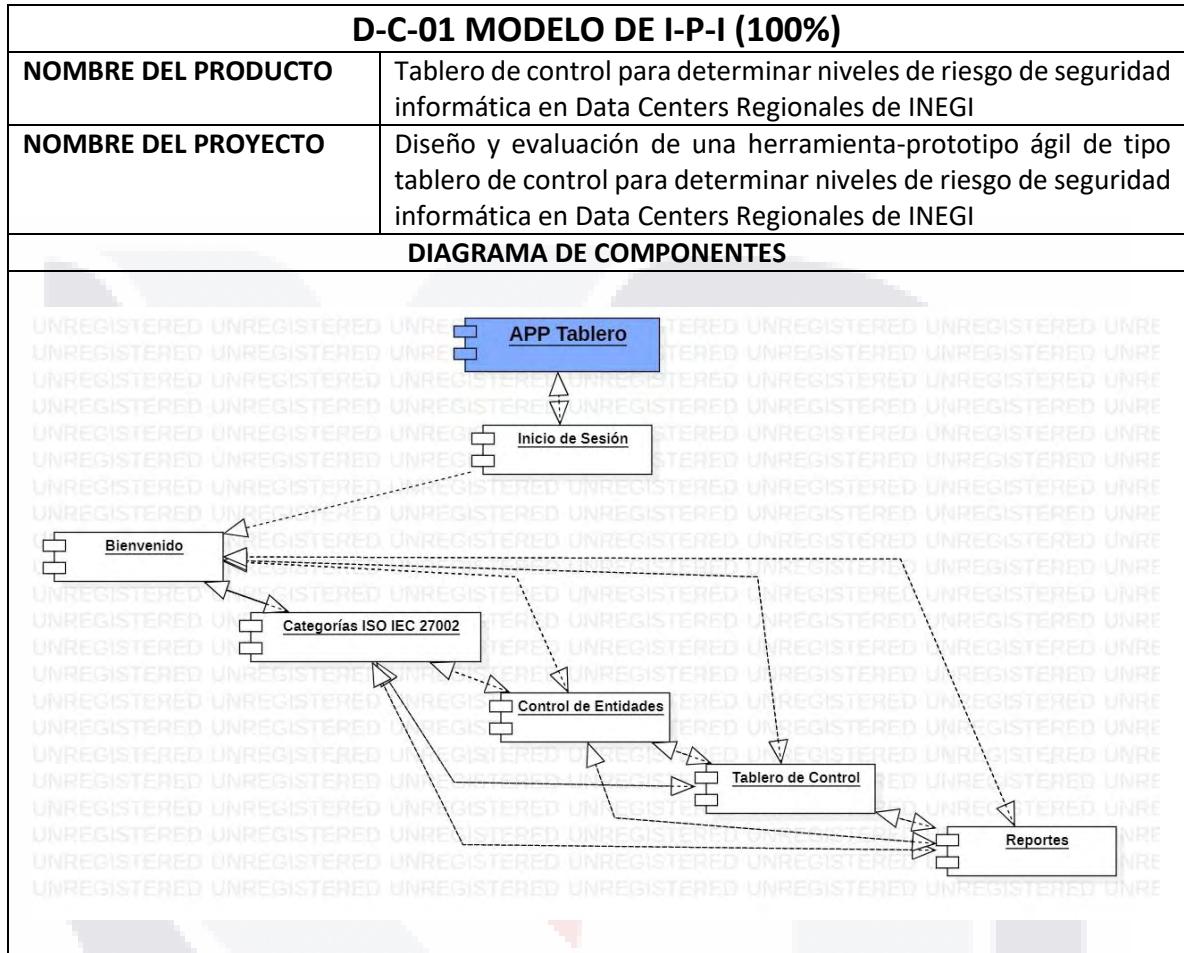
| D-C-01 MODELO DE I-P-I (100%) | |
|---|---|
| NOMBRE DEL PRODUCTO | Tablero de control para determinar niveles de riesgo de seguridad informática en Data Centers Regionales de INEGI |
| NOMBRE DEL PROYECTO | Diseño y evaluación de una herramienta-prototipo ágil de tipo tablero de control para determinar niveles de riesgo de seguridad informática en Data Centers Regionales de INEGI |
| DIAGRAMA DE COMPONENTES | |

UNREGISTERED UNREGISTERED UNREGISTERED UNREGISTERED UNREGISTERED UNREGISTERED UNRE

APP Tablero

Inicio de Sesión

Bienvenido

Categorías ISO IEC 27002

Control de Entidades

Tablero de Control

Reportes